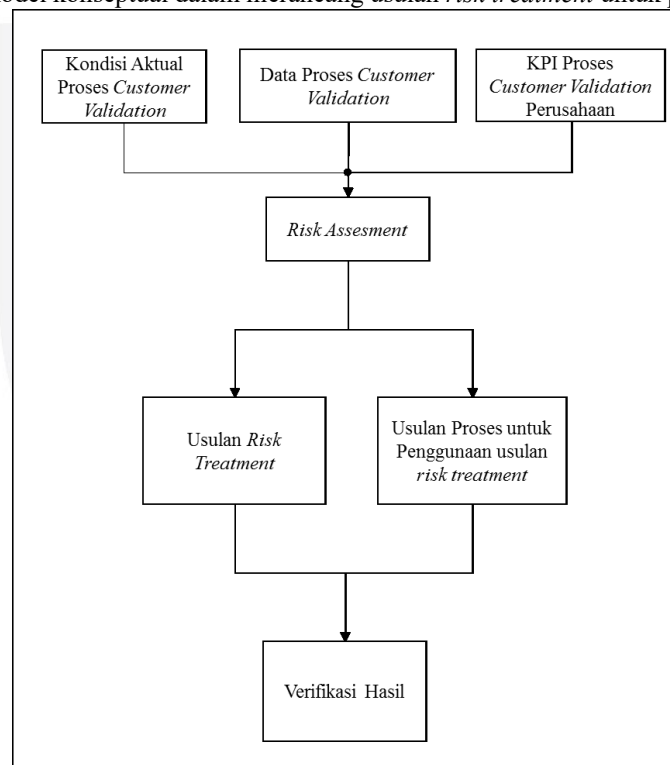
odel konseptual dalam merancang usulan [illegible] untuk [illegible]

Kondisi Aktual Proses *Customer Validation*

Data Proses *Customer Validation*

KPI Proses *Customer Validation* Perusahaan

*Risk Assesment*

Usulan *Risk Treatment*

Usulan Proses untuk Penggunaan usulan *risk treatment*

Verifikasi Hasil